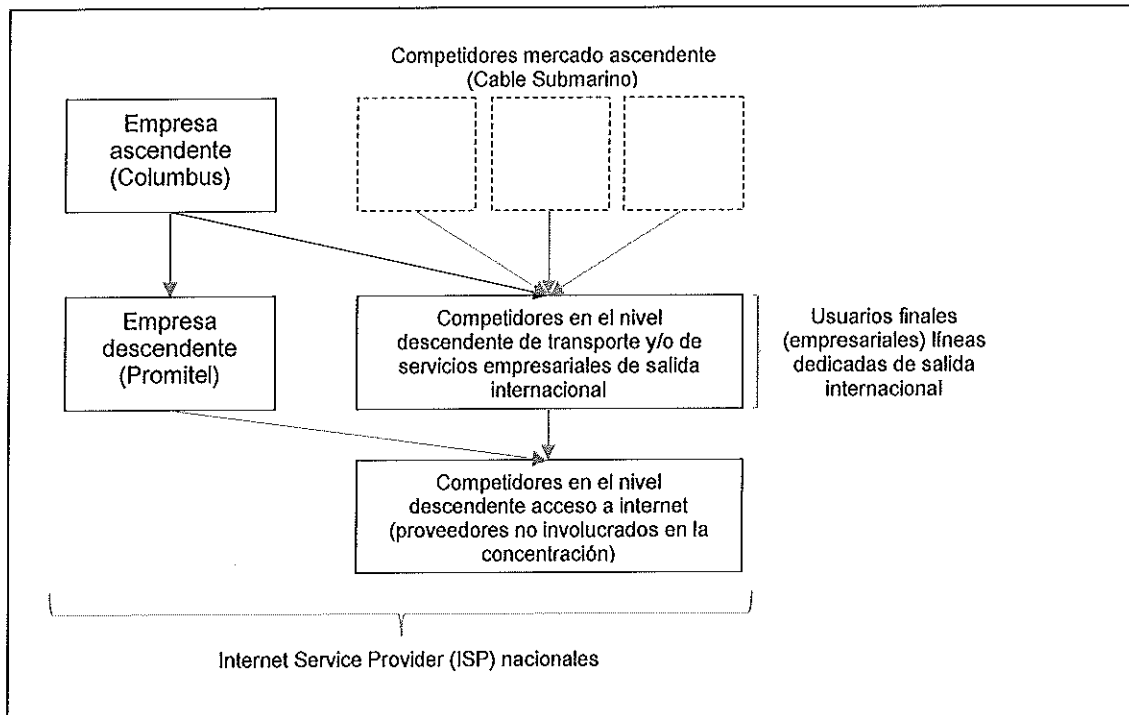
Competidores mercado ascendente (Cable Submarino)

Empresa ascendente (Columbus)

Empresa descendente (Promitel)

Competidores en el nivel descendente de transporte y/o de servicios empresariales de salida internacional

Usuarios finales (empresariales) líneas dedicadas de salida internacional

Competidores en el nivel descendente acceso a internet (proveedores no involucrados en la concentración)

Internet Service Provider (ISP) nacionales